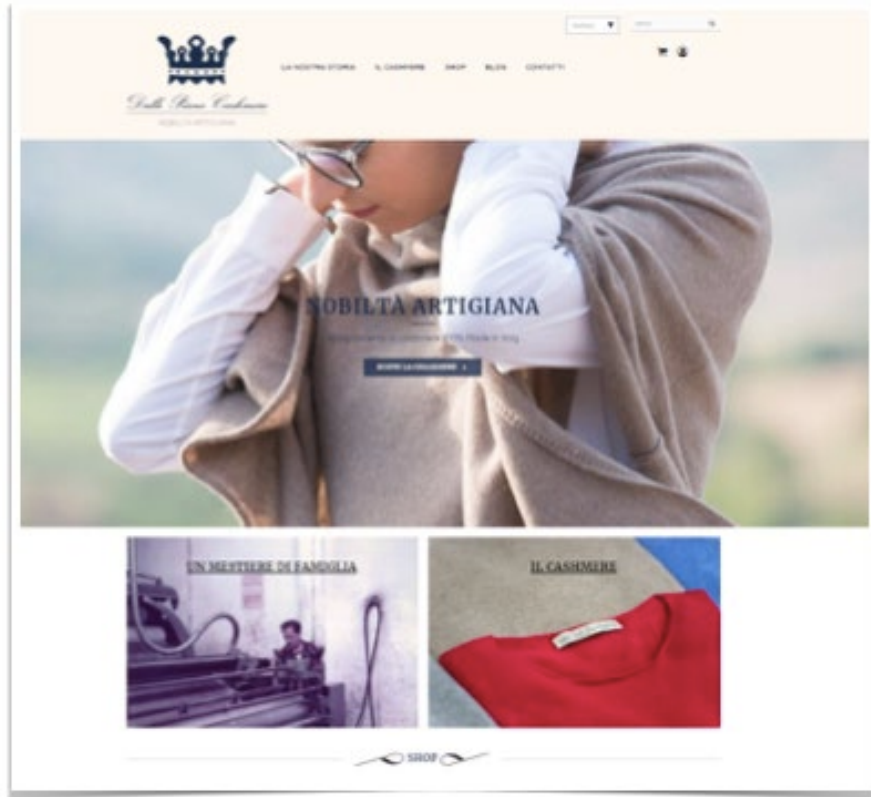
Dalle Piane Cashmere
NOBILTÀ ARTIGIANA

LA NOSTRA STORIA IL CASHMERE SHOP BLOG CONTATTI

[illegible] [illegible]

NOBILTÀ ARTIGIANA
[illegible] cashmere 100% Made in Italy

SCOPRI LA COLLEZIONE

UN MESTIERE DI FAMIGLIA

IL CASHMERE

SHOP